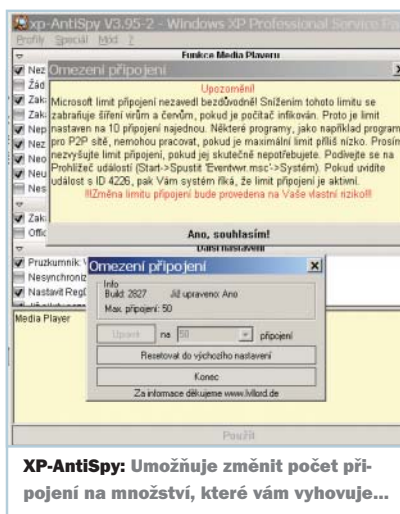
xp-AntiSpy V3.95-2 - Windows XP Professional Service Pa

Profily Speciál Mód ?

Funkce Media Playeru

Nez
Žád
Zak
Zak
Nep
Nez
Neo
Neu
Nes

Omezení připojení

Upozornění!

Microsoft limit připojení nezavedl bezdůvodně! Snížením tohoto limitu se zabraňuje šíření wirům a červům, pokud je počítač infikován. Proto je limit nastaven na 10 připojení najednou. Některé programy, jako například programy pro P2P sítě, nemohou pracovat, pokud je maximální limit příliš nízko. Prosím nezvyšujte limit připojení, pokud jej skutečně nepotřebujete. Podívejte se na Prohlížeč událostí (Start->Spustit 'Eventvwr.msc'->Systém). Pokud uvidíte událost s ID 4226, pak Vám systém říká, že limit připojení je aktivní.
!!Změna limitu připojení bude provedena na Vaše vlastní riziko!!

Ano, souhlasím!

Zak
Offic

Další nastavení

Pruzkumník: V
Nesynchroniz
Nastavit Regi

Media Player

Omezení připojení

Info
Build: 2827 Již upraveno: Ano
Max. připojení: 50

Upravit na 50 připojení

Resetovat do výchozího nastavení

Konec

Za informace děkujeme www.lvllord.de

Použít

XP-AntiSpy: Umožňuje změnit počet připojení na množství, které vám vyhovuje...